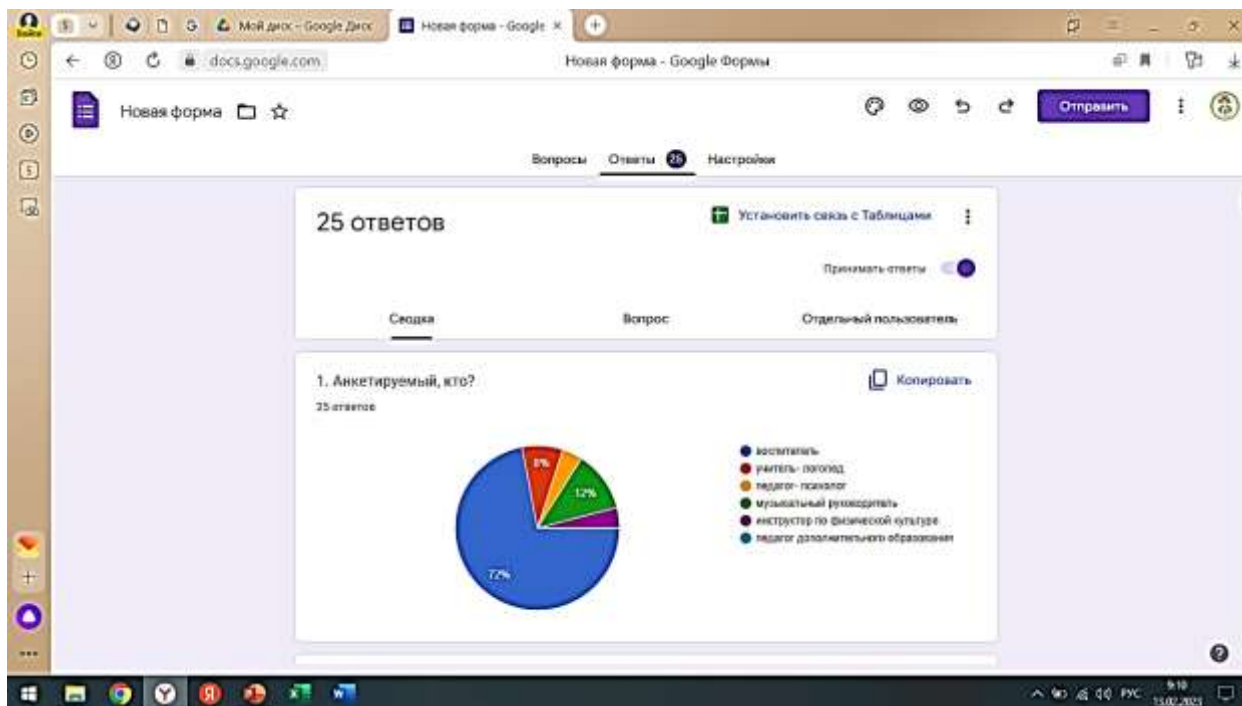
Мой диск - Google Диск
Новая форма - Google
docs.google.com
Новая форма - Google Формы
Новая форма
Отправить
Вопросы
Ответы 25
Настройки
25 ответов
Установить связь с Таблицами
Принимать ответы
Сводка
Вопрос
Отдельный пользователь
1. Анкетируемый, кто?
Копировать
25 ответов
8%
12%
72%
воспитатель
учитель- логопед
педагог- психолог
музыкальный руководитель
инструктор по физической культуре
педагог дополнительного образования
РУС
9:10
15.02.2023